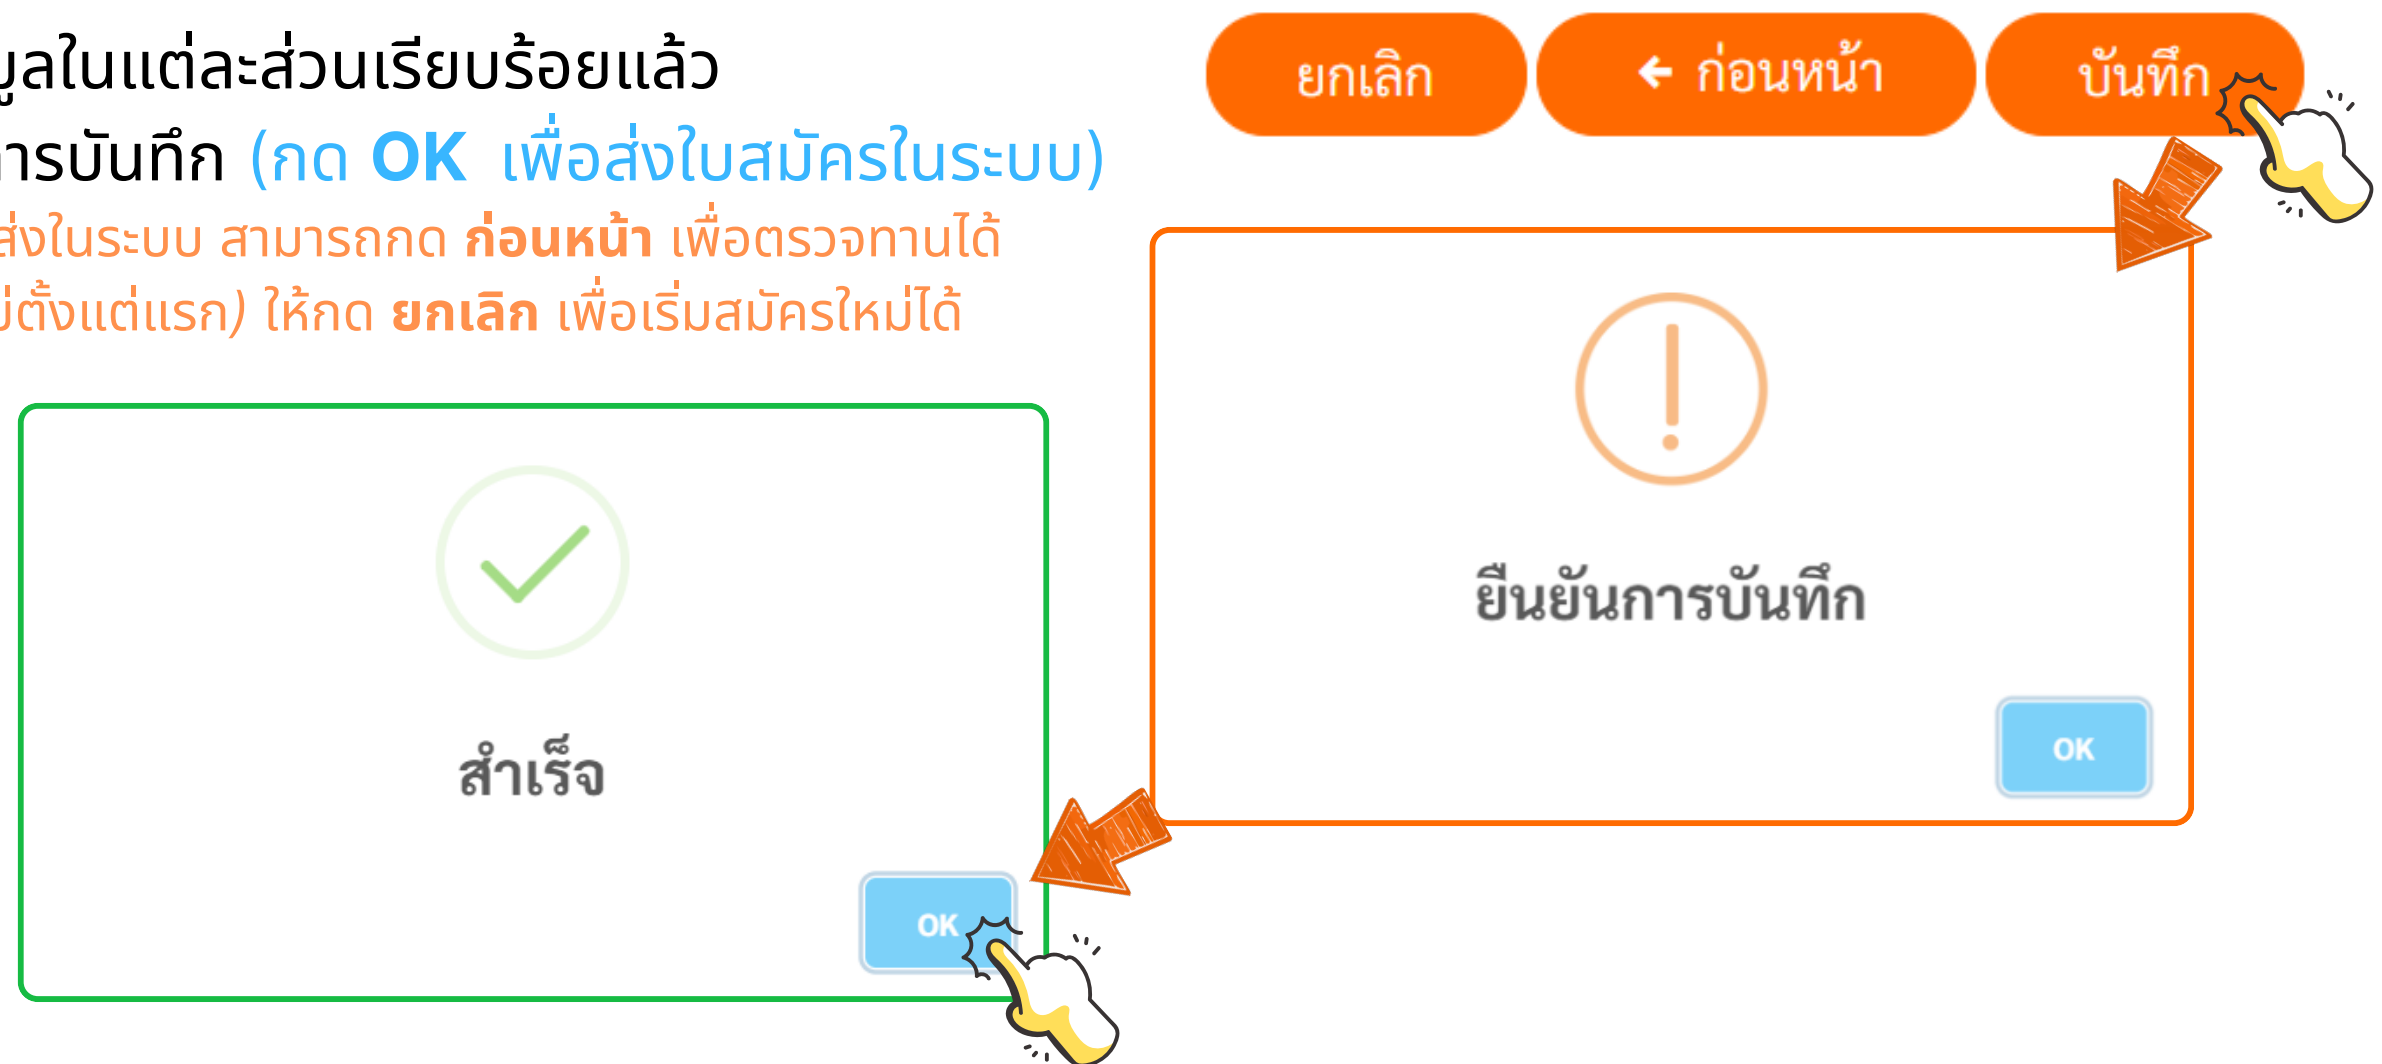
ูลในแต่ละส่วนเรียบร้อยแล้ว
ารบันทึก (กด OK เพื่อส่งใบสมัครในระบบ)
ส่งในระบบ สามารถกด ก่อนหน้า เพื่อตรวจทานได้
ม่ตั้งแต่แรก) ให้กด ยกเลิก เพื่อเริ่มสมัครใหม่ได้

ยกเลิก
← ก่อนหน้า
บันทึก

ยืนยันการบันทึก

OK

สำเร็จ

OK